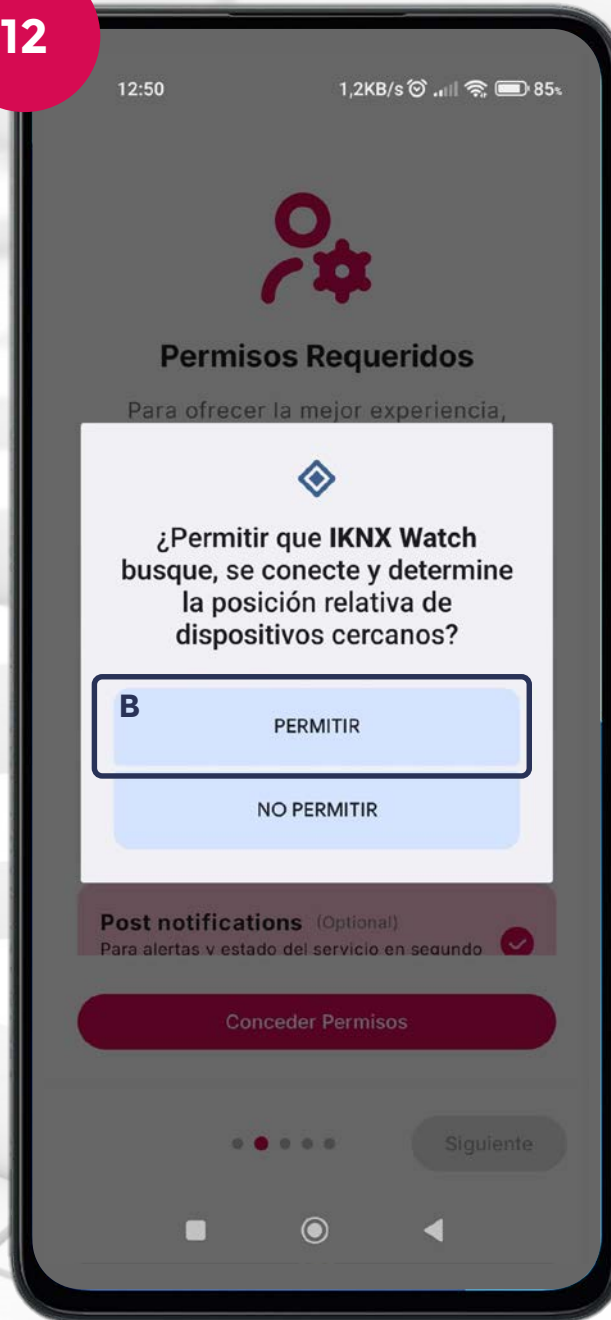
12

12:50

1,2KB/s 85

Permisos Requeridos

Para ofrecer la mejor experiencia,

¿Permitir que **IKNX Watch** busque, se conecte y determine la posición relativa de dispositivos cercanos?

B

PERMITIR

NO PERMITIR

Post notifications (Optional)
Para alertas y estado del servicio en segundo

Conceder Permisos

Siguiente